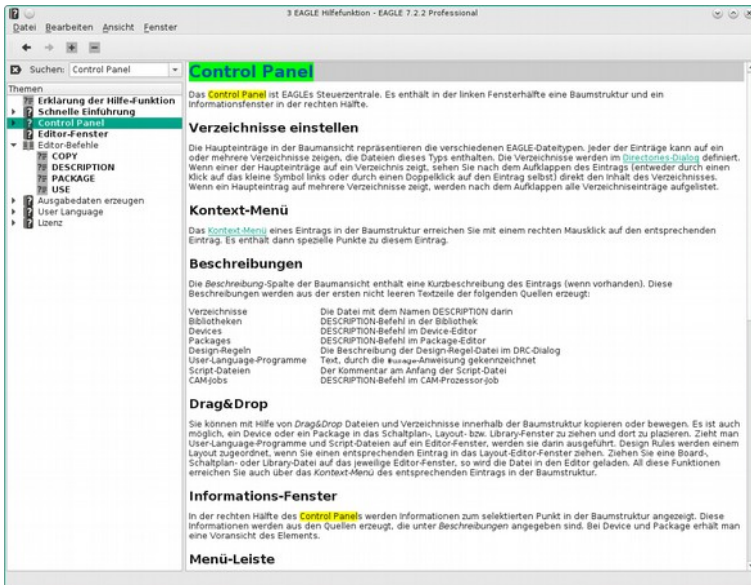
3 EAGLE Hilfefunktion - EAGLE 7.2.2 Professional

Datei Bearbeiten Ansicht Fenster

Suchen: Control Panel

Themen
Erklärung der Hilfe-Funktion
Schnelle Einführung
Control Panel
Editor-Fenster
Editor-Befehle
COPY
DESCRIPTION
PACKAGE
USE
Ausgabedaten erzeugen
User Language
Lizenz

Control Panel

Das Control Panel ist EAGLEs Steuerzentrale. Es enthält in der linken Fensterhälfte eine Baumstruktur und ein Informationsfenster in der rechten Hälfte.

Verzeichnisse einstellen

Die Haupteinträge in der Baumansicht repräsentieren die verschiedenen EAGLE-Dateitypen. Jeder der Einträge kann auf ein oder mehrere Verzeichnisse zeigen, die Dateien dieses Typs enthalten. Die Verzeichnisse werden im Directories-Dialog definiert. Wenn einer der Haupteinträge auf ein Verzeichnis zeigt, sehen Sie nach dem Aufklappen des Eintrags (entweder durch einen Klick auf das kleine Symbol links oder durch einen Doppelklick auf den Eintrag selbst) direkt den Inhalt des Verzeichnisses. Wenn ein Haupteintrag auf mehrere Verzeichnisse zeigt, werden nach dem Aufklappen alle Verzeichniseinträge aufgelistet.

Kontext-Menü

Das Kontext-Menü eines Eintrags in der Baumstruktur erreichen Sie mit einem rechten Mausklick auf den entsprechenden Eintrag. Es enthält dann spezielle Punkte zu diesem Eintrag.

Beschreibungen

Die Beschreibung-Spalte der Baumansicht enthält eine Kurzbeschreibung des Eintrags (wenn vorhanden). Diese Beschreibungen werden aus der ersten nicht leeren Textzeile der folgenden Quellen erzeugt:

| | |
|---|---|
| Verzeichnisse | Die Datei mit dem Namen DESCRIPTION darin |
| Bibliotheken | DESCRIPTION-Befehl in der Bibliothek |
| Devices | DESCRIPTION-Befehl im Device-Editor |
| Packages | DESCRIPTION-Befehl im Package-Editor |
| Design-Regeln | Die Beschreibung der Design-Regel-Datei im DRC-Dialog |
| User-Language-Programme | Text, durch die #usage-Anweisung gekennzeichnet |
| Script-Dateien | Der Kommentar am Anfang der Script-Datei |
| CAM-Jobs | DESCRIPTION-Befehl im CAM-Prozessor-Job |

Drag&Drop

Sie können mit Hilfe von Drag&Drop Dateien und Verzeichnisse innerhalb der Baumstruktur kopieren oder bewegen. Es ist auch möglich, ein Device oder ein Package in das Schaltplan-, Layout- bzw. Library-Fenster zu ziehen und dort zu plazieren. Zieht man User-Language-Programme und Script-Dateien auf ein Editor-Fenster, werden sie darin ausgeführt. Design Rules werden einem Layout zugeordnet, wenn Sie einen entsprechenden Eintrag in das Layout-Editor-Fenster ziehen. Ziehen Sie eine Board-, Schaltplan- oder Library-Datei auf das jeweilige Editor-Fenster, so wird die Datei in den Editor geladen. All diese Funktionen erreichen Sie auch über das Kontext-Menü des entsprechenden Eintrags in der Baumstruktur.

Informations-Fenster

In der rechten Hälfte des Control Panels werden Informationen zum selektierten Punkt in der Baumstruktur angezeigt. Diese Informationen werden aus den Quellen erzeugt, die unter Beschreibungen angegeben sind. Bei Device und Package erhält man eine Voransicht des Elements.

Menü-Leiste